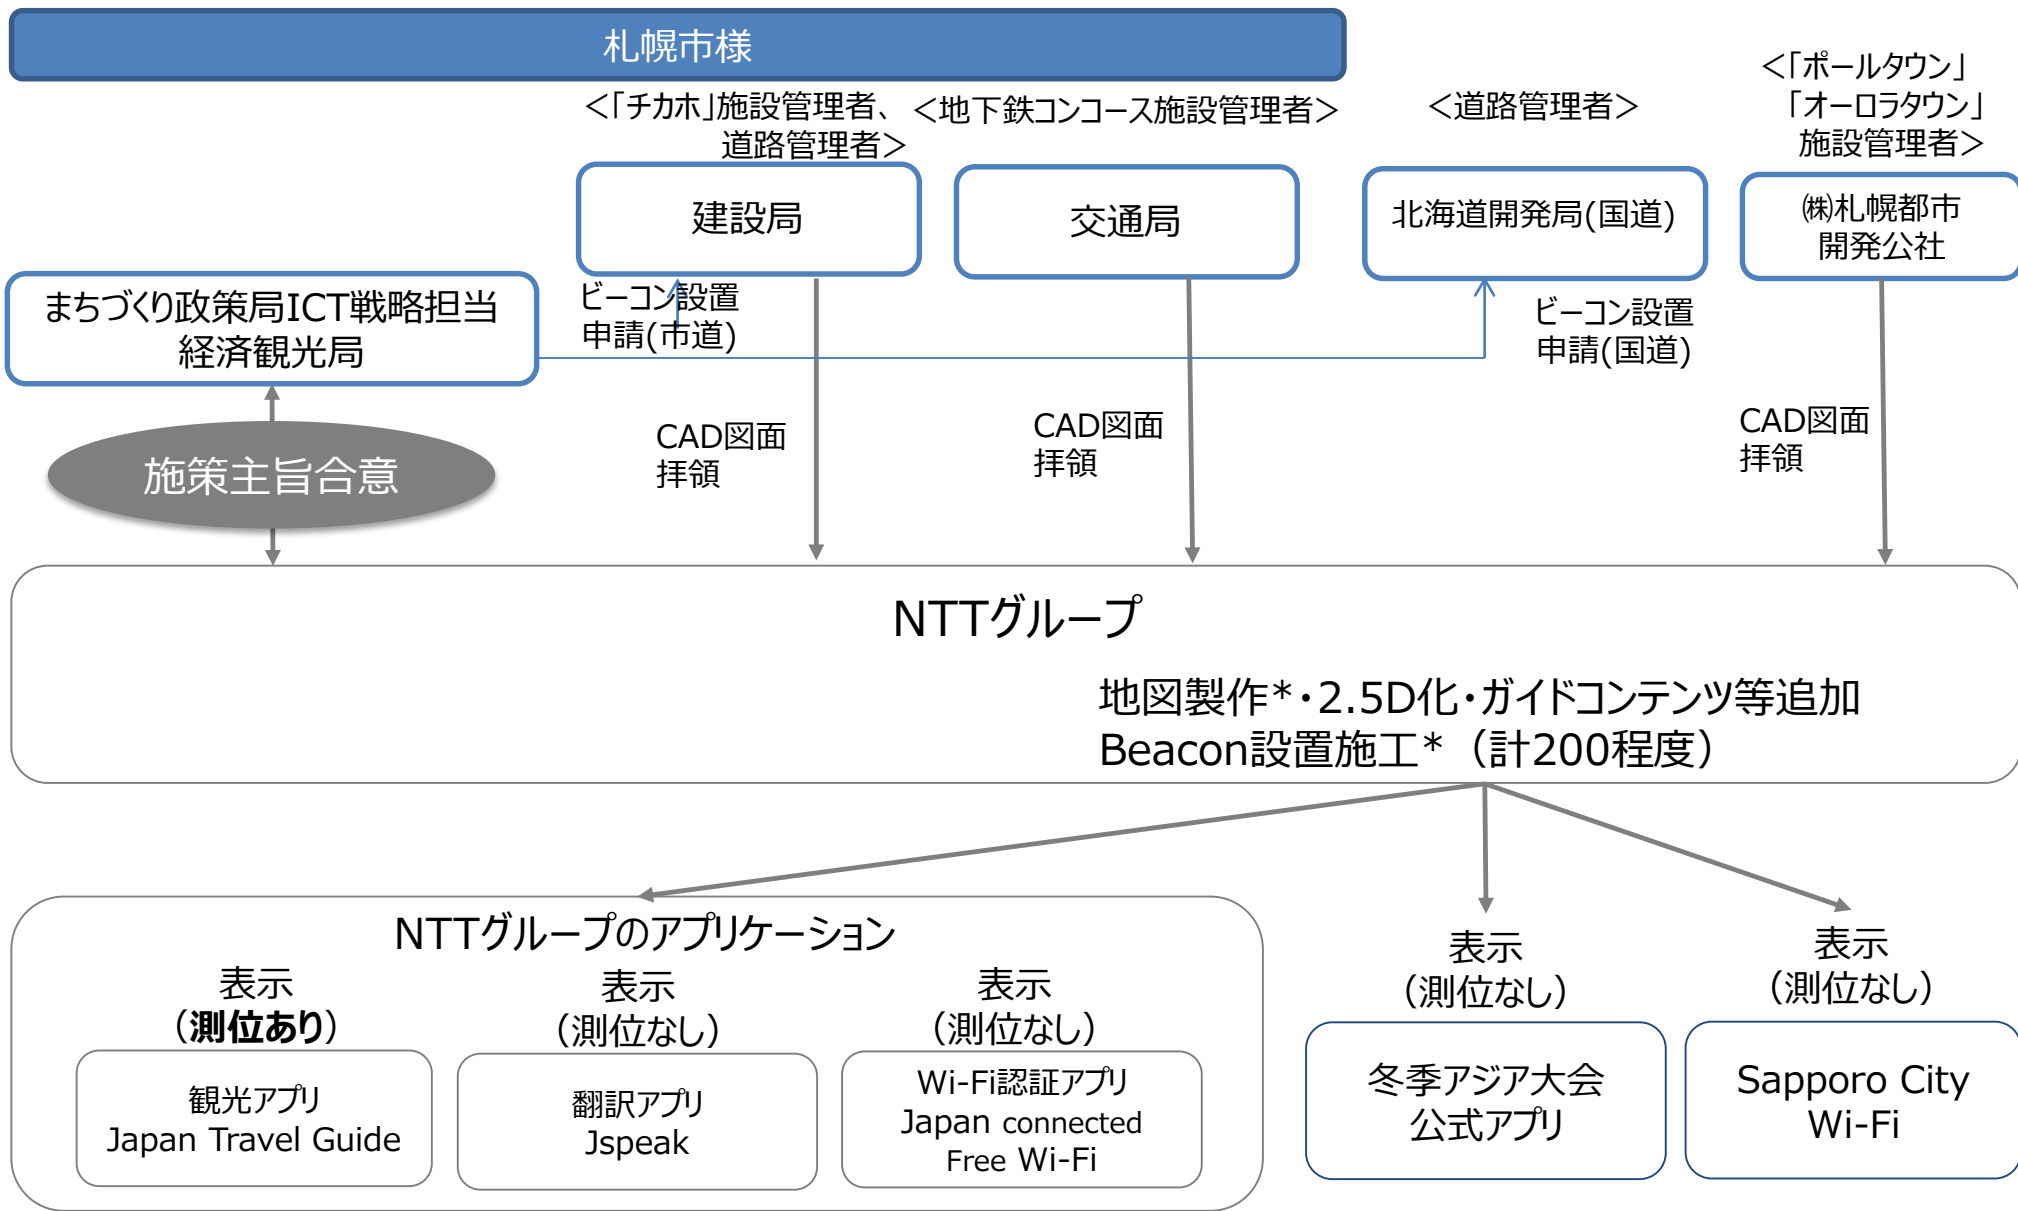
札幌市様

<「チカホ」施設管理者、道路管理者>

<地下鉄コンコース施設管理者>

<道路管理者>

<「ポールタウン」「オーロラタウン」施設管理者>

建設局

交通局

北海道開発局(国道)

㈱札幌都市開発公社

まちづくり政策局ICT戦略担当
経済観光局

ビーコン設置申請(市道)

ビーコン設置申請(国道)

施策主旨合意

CAD図面拝領

CAD図面拝領

CAD図面拝領

NTTグループ

地図製作*・2.5D化・ガイドコンテンツ等追加
Beacon設置施工*（計200程度）

NTTグループのアプリケーション

表示
（測位あり）

観光アプリ
Japan Travel Guide

表示
（測位なし）

翻訳アプリ
Jspeak

表示
（測位なし）

Wi-Fi認証アプリ
Japan connected Free Wi-Fi

表示
（測位なし）

冬季アジア大会
公式アプリ

表示
（測位なし）

Sapporo City
Wi-Fi